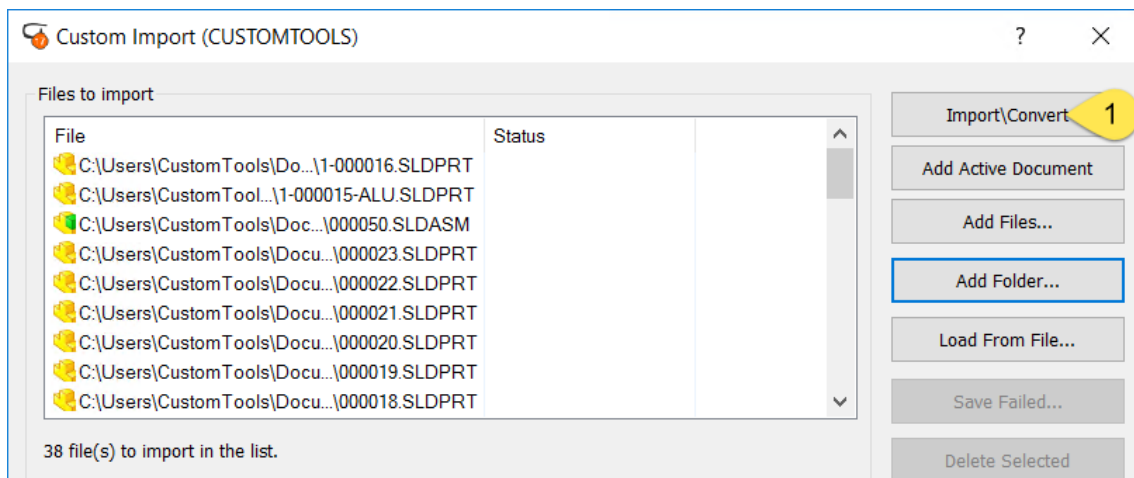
Custom Import (CUSTOMTOOLS)

?

Files to import

| File | Status |
|---|---|
| C:\Users\CustomTools\Do...\1-000016.SLDPRT | |
| C:\Users\CustomTool...\1-000015-ALU.SLDPRT | |
| C:\Users\CustomTools\Doc...\000050.SLDASM | |
| C:\Users\CustomTools\Docu...\000023.SLDPRT | |
| C:\Users\CustomTools\Docu...\000022.SLDPRT | |
| C:\Users\CustomTools\Docu...\000021.SLDPRT | |
| C:\Users\CustomTools\Docu...\000020.SLDPRT | |
| C:\Users\CustomTools\Docu...\000019.SLDPRT | |
| C:\Users\CustomTools\Docu...\000018.SLDPRT | |

38 file(s) to import in the list.

Import\Convert

1

Add Active Document

Add Files...

Add Folder...

Load From File...

Save Failed...

Delete Selected